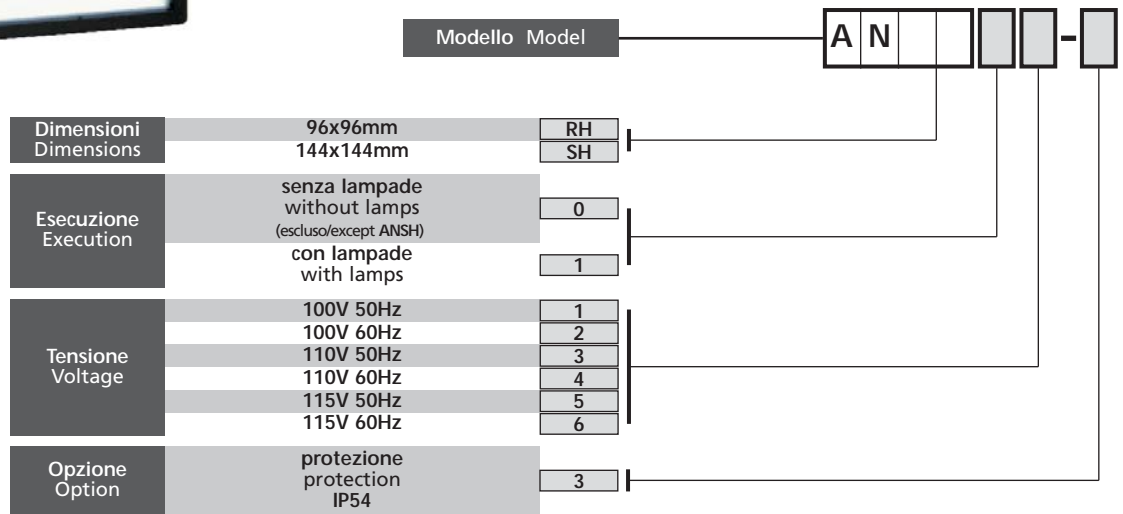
Modello Model

A N -

| | | |
|---|---|---|
| Dimensioni Dimensions | 96x96mm | RH |
| | 144x144mm | SH |
| Esecuzione Execution | senza lampade without lamps (escluso/except ANSH) | 0 |
| | con lampade with lamps | 1 |
| Tensione Voltage | 100V 50Hz | 1 |
| | 100V 60Hz | 2 |
| | 110V 50Hz | 3 |
| | 110V 60Hz | 4 |
| | 115V 50Hz | 5 |
| | 115V 60Hz | 6 |
| Opzione Option | protezione protection IP54 | 3 |